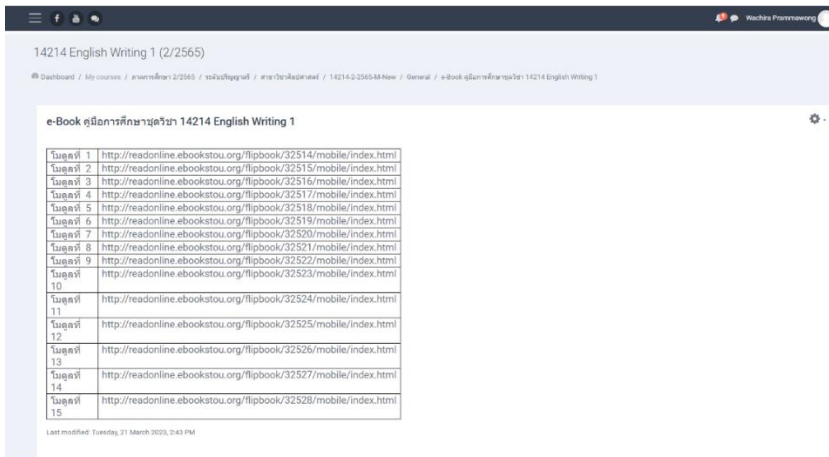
Wachira Prammawong

14214 English Writing 1 (2/2565)

Dashboard / My courses / ภาคการศึกษา 2/2565 / ระดับปริญญาตรี / สาขาวิชาศิลปศาสตร์ / 14214-2-2565-M-New / General / e-Book คู่มือการศึกษาชุดวิชา 14214 English Writing 1

e-Book คู่มือการศึกษาชุดวิชา 14214 English Writing 1

| | |
|---|---|
| โมดูลที่ 1 | http://readonline.ebookstou.org/flipbook/32514/mobile/index.html |
| โมดูลที่ 2 | http://readonline.ebookstou.org/flipbook/32515/mobile/index.html |
| โมดูลที่ 3 | http://readonline.ebookstou.org/flipbook/32516/mobile/index.html |
| โมดูลที่ 4 | http://readonline.ebookstou.org/flipbook/32517/mobile/index.html |
| โมดูลที่ 5 | http://readonline.ebookstou.org/flipbook/32518/mobile/index.html |
| โมดูลที่ 6 | http://readonline.ebookstou.org/flipbook/32519/mobile/index.html |
| โมดูลที่ 7 | http://readonline.ebookstou.org/flipbook/32520/mobile/index.html |
| โมดูลที่ 8 | http://readonline.ebookstou.org/flipbook/32521/mobile/index.html |
| โมดูลที่ 9 | http://readonline.ebookstou.org/flipbook/32522/mobile/index.html |
| โมดูลที่ 10 | http://readonline.ebookstou.org/flipbook/32523/mobile/index.html |
| โมดูลที่ 11 | http://readonline.ebookstou.org/flipbook/32524/mobile/index.html |
| โมดูลที่ 12 | http://readonline.ebookstou.org/flipbook/32525/mobile/index.html |
| โมดูลที่ 13 | http://readonline.ebookstou.org/flipbook/32526/mobile/index.html |
| โมดูลที่ 14 | http://readonline.ebookstou.org/flipbook/32527/mobile/index.html |
| โมดูลที่ 15 | http://readonline.ebookstou.org/flipbook/32528/mobile/index.html |

Last modified: Tuesday, 21 March 2023, 2:43 PM